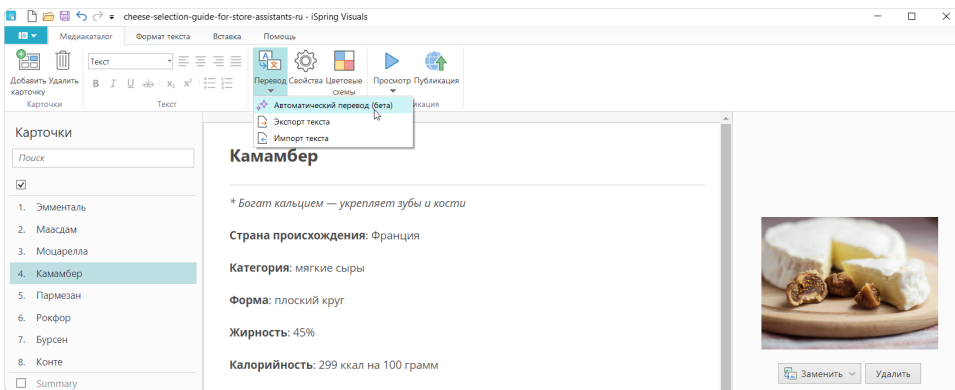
cheese-selection-guide-for-store-assistants-ru - iSpring Visuals

Медиакаталог | Формат текста | Вставка | Помощь

Добавить карточку | Удалить | Карточки

Текст

Текст

Перевод | Свойства | Цветовые схемы | Просмотр | Публикация

Автоматический перевод (бета)
Экспорт текста
Импорт текста

Карточки

Поиск

1. Эмменталь
2. Маасдам
3. Моцарелла
4. Камамбер
5. Пармезан
6. Рокфор
7. Бурсен
8. Конте
Summary

Камамбер

* Богат кальцием — укрепляет зубы и кости

Страна происхождения: Франция

Категория: мягкие сыры

Форма: плоский круг

Жирность: 45%

Калорийность: 299 ккал на 100 грамм

Заменить | Удалить